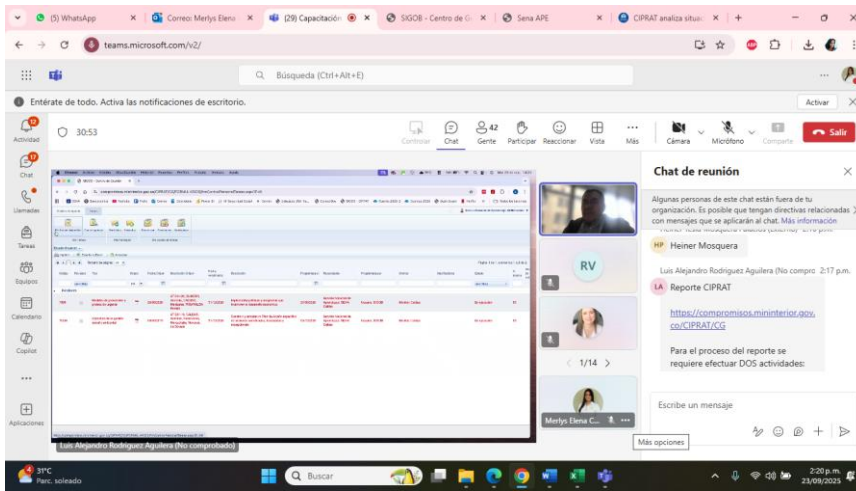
(5) WhatsApp
Correo: Merlys Elena
(29) Capacitación
SIGOB - Centro de G
Sena APE
CIPRAT analiza situac

teams.microsoft.com/v2/

Búsqueda (Ctrl+Alt+E)

Entérate de todo. Activa las notificaciones de escritorio.
Activar

Actividad
Chat
Llamadas
Tareas
Equipos
Calendario
Copilot
Aplicaciones

30:53

Controlar
Chat
42 Gente
Participar
Reaccionar
Vista
Más
Cámara
Micrófono
Comparte
Salir

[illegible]

RV

1/14

Merlys Elena C...

Más opciones

Luis Alejandro Rodriguez Aguilera (No comprobado)

Chat de reunión

Algunas personas de este chat están fuera de tu organización. Es posible que tengan directivas relacionadas con mensajes que se aplicarán al chat. Más información

HP Heiner Mosquera

Luis Alejandro Rodriguez Aguilera (No compro 2:17 p.m.

LA Reporte CIPRAT

https://compromisos.mininterior.gov.co/CIPRAT/CG

Para el proceso del reporte se requiere efectuar DOS actividades:

Escribe un mensaje

31°C
Parc. soleado

Buscar

2:20 p.m.
23/09/2025